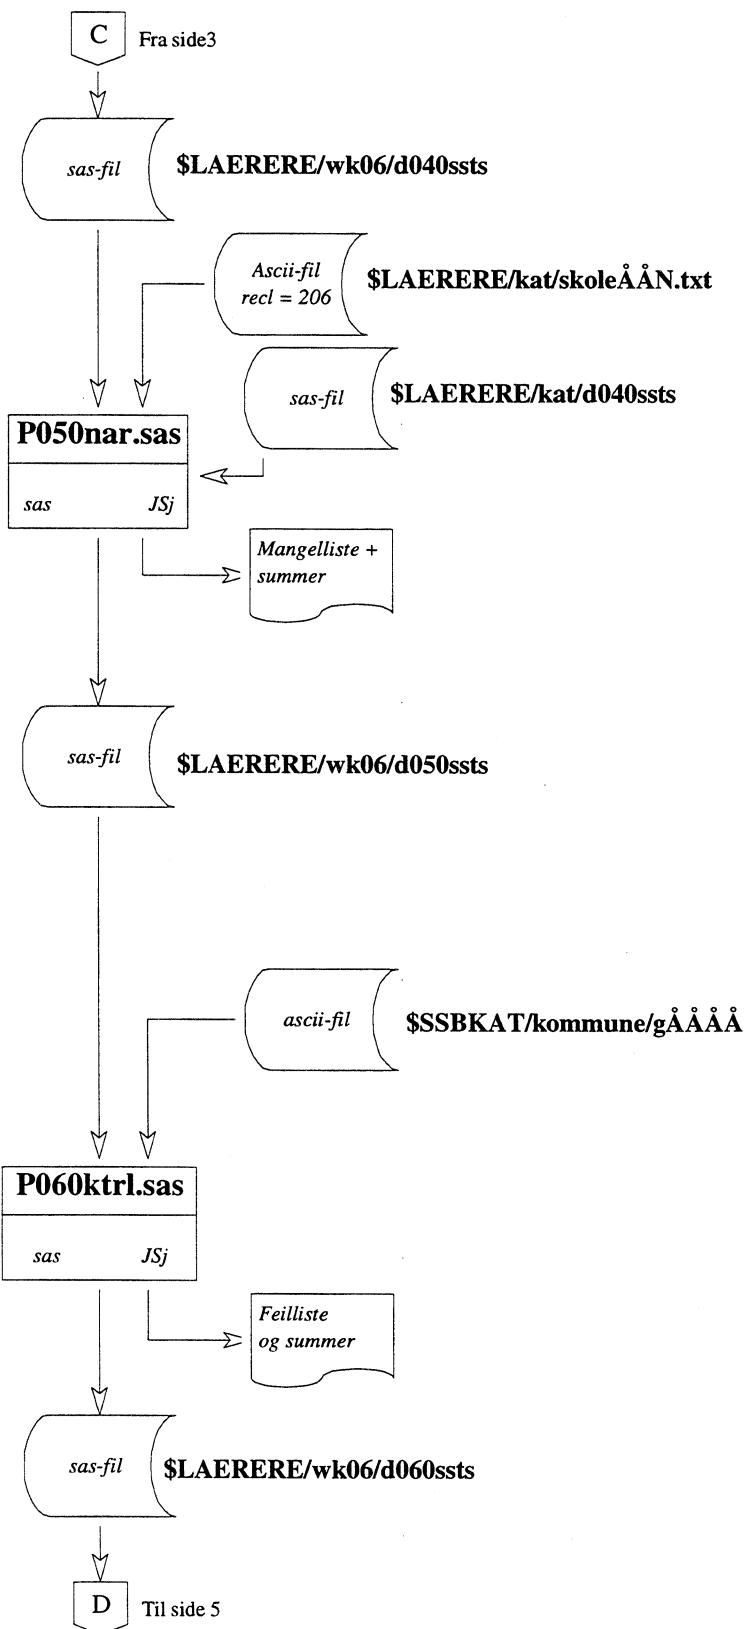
C Fra side3

sas-fil $LAERERE/wk06/d040ssts

Ascii-fil recl = 206 $LAERERE/kat/skoleÅÅN.txt

sas-fil $LAERERE/kat/d040ssts

P050nar.sas

sas JSj

Mangelliste + summer

sas-fil $LAERERE/wk06/d050ssts

ascii-fil $SSBKAT/kommune/gÅÅÅÅ

P060ktrl.sas

sas JSj

Feilliste og summer

sas-fil $LAERERE/wk06/d060ssts

D Til side 5